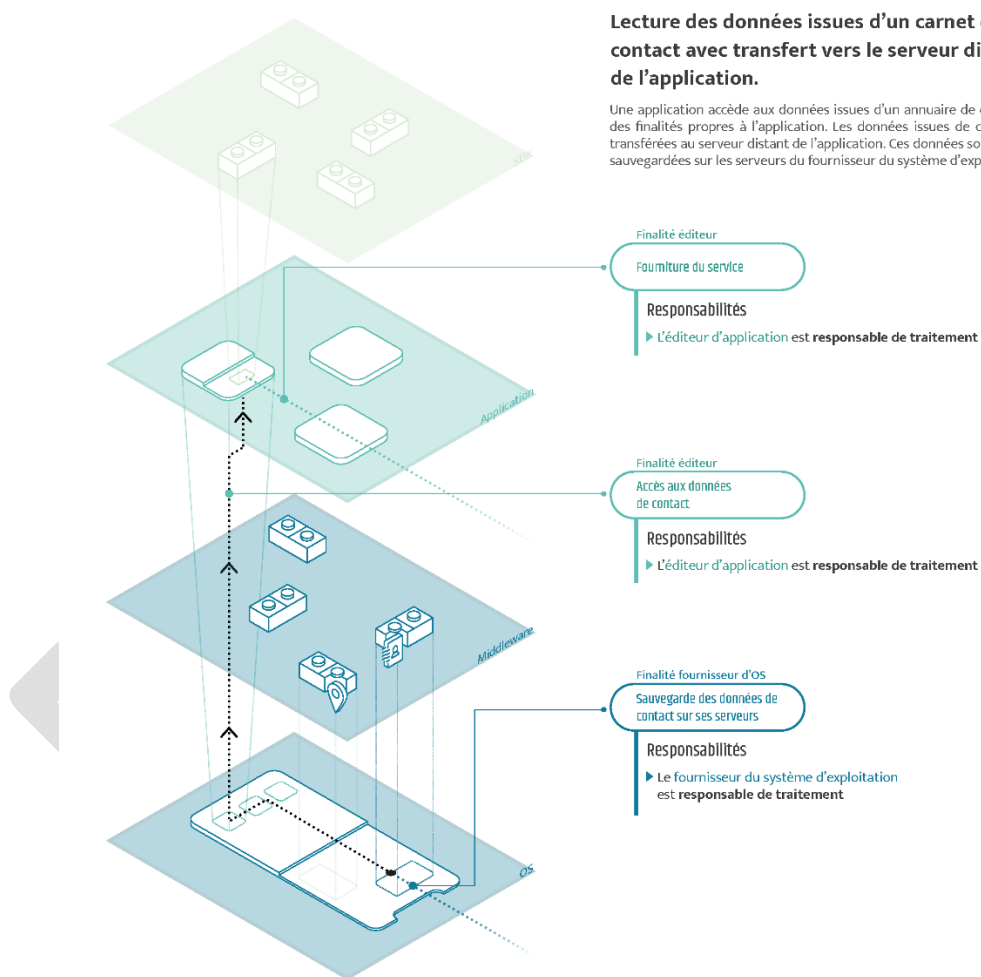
Lecture des données issues d'un carnet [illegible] contact avec transfert vers le serveur di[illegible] de l'application.

Une application accède aux données issues d'un annuaire de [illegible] des finalités propres à l'application. Les données issues de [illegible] transférées au serveur distant de l'application. Ces données so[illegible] sauvegardées sur les serveurs du fournisseur du système d'exp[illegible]

SDK

Finalité éditeur
Fourniture du service
Responsabilités
▶ L'éditeur d'application est responsable de traitement

Application

Finalité éditeur
Accès aux données de contact
Responsabilités
▶ L'éditeur d'application est responsable de traitement

Middleware

Finalité fournisseur d'OS
Sauvegarde des données de contact sur ses serveurs
Responsabilités
▶ Le fournisseur du système d'exploitation est responsable de traitement

OS